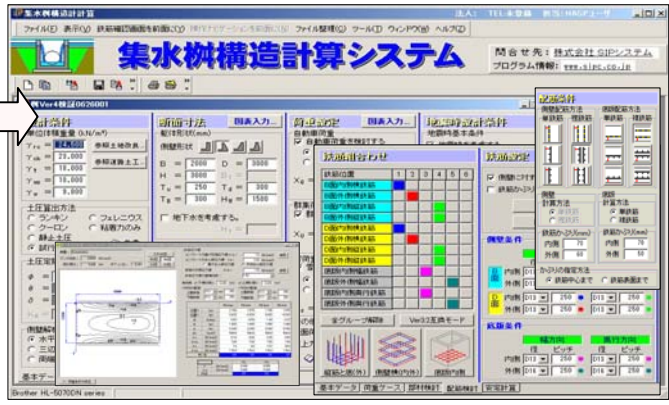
集水桝構造計算
法人: TEL:未登録 担当:NAGFユーザ
ファイル(F) 表示(V) 鉄筋組図画面を前面に(Q) 構造ナビゲーションを前面に(E) ファイル整理(O) ツール(T) ウィンドウ(W) ヘルプ(H)
集水桝構造計算システム
問合せ先: 株式会社 SIPシステム
プログラム情報: www.sipc.co.jp
例Ver4検証0626001
設計条件
単位体積重量 (kN/m³)
γs = 18.000
γsa = 20.000
γc = 18.000
γw = 10.000
γw = 9.800
参照土砂防具
参照道路土工
土圧算出方法
ランキン
クーロン
静止土圧
試行
土圧定数
φ =
δ =
α =
β =
側壁配筋
水平
二方
周縁
基本データ
断面寸法
躯体形状(mm)
側壁形状
B = 2000
H = 3600
T = 250
T = 250
D = 3000
T = 300
T = 300
H = 1500
地下水を考慮する
図表入力...
荷重設定
自動車荷重
自動車荷重を載荷する
図表入力...
地震時設定条件
地震時条件
配筋条件
側壁配筋方法
単鉄筋 複鉄筋
底版配筋方法
単鉄筋 複鉄筋
側壁
計算方法
単鉄筋
複鉄筋
鉄筋かぶり(mm)
内側 70
外側 60
底版
計算方法
単鉄筋
複鉄筋
鉄筋かぶり(mm)
内側 70
外側 50
かぶりの指定方法
鉄筋中心まで 鉄筋表面まで
鉄筋組合わせ
鉄筋位置 1 2 3 4 5 6
B面内側鉄筋
B面内側鉄筋
B面外側鉄筋
B面外側鉄筋
D面内側鉄筋
D面内側鉄筋
D面外側鉄筋
D面外側鉄筋
底版内側鉄筋
底版内側鉄筋
底版外側鉄筋
底版外側鉄筋
全グループ解除
Ver3互換モード
鉄筋設定
側壁条件
B面 内側 D13 250
外側 D13 250
D面 内側 D13 250
外側 D13 250
底版条件
縦方向
横方向
径 ピッチ
内側 D13 250
外側 D16 250
基本データ 荷重ケース 部材検討 配筋検討 安定計算
Brother HL-5070DN series